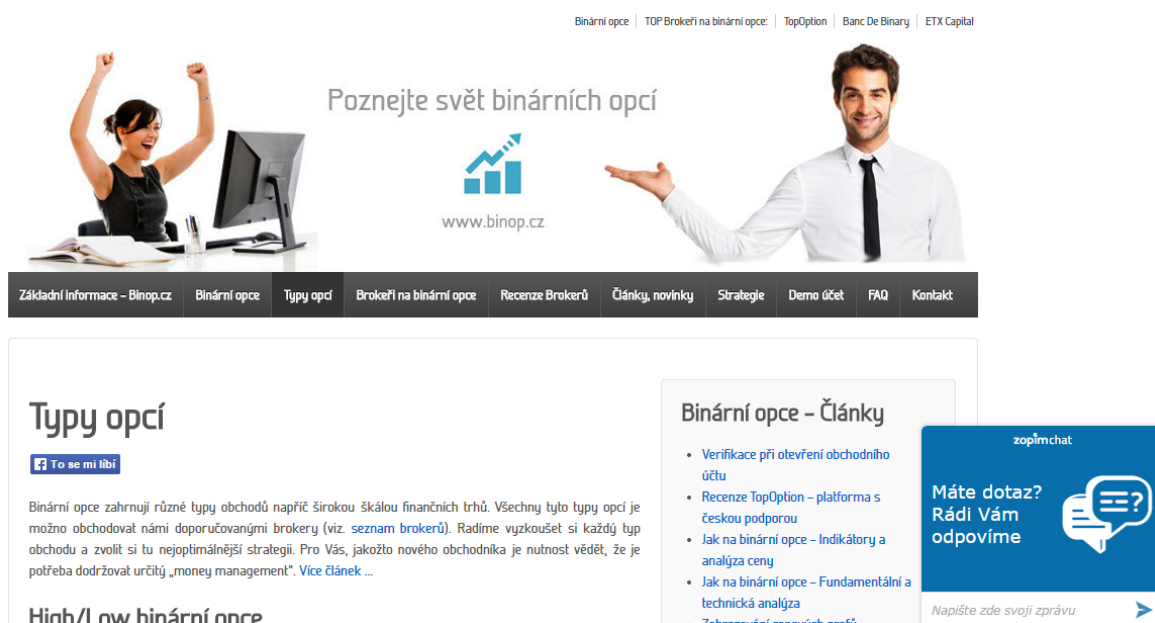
Binární opce | TOP Brokeři na binární opce: | TopOption | Banc De Binary | ETX Capital

Poznejte svět binárních opcí

www.binop.cz

Základní informace – Binop.cz | Binární opce | Typy opcí | Brokeři na binární opce | Recenze Brokerů | Články, novinky | Strategie | Demo účet | FAQ | Kontakt

Typy opcí

To se mi líbí

Binární opce zahrnují různé typy obchodů napříč širokou škálou finančních trhů. Všechny tyto typy opcí je možno obchodovat námi doporučovanými brokery (viz. seznam brokerů). Radíme vyzkoušet si každý typ obchodu a zvolit si tu nejoptimálnější strategii. Pro Vás, jakožto nového obchodníka je nutnost vědět, že je potřeba dodržovat určitý „money management". Více článek ...

High/Low binární opce

Binární opce – Články

- Verifikace při otevření obchodního účtu
- Recenze TopOption – platforma s českou podporou
- Jak na binární opce – Indikátory a analýza ceny
- Jak na binární opce – Fundamentální a technická analýza
- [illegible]

zopimchat

Máte dotaz? Rádi Vám odpovíme

Napište zde svoji zprávu